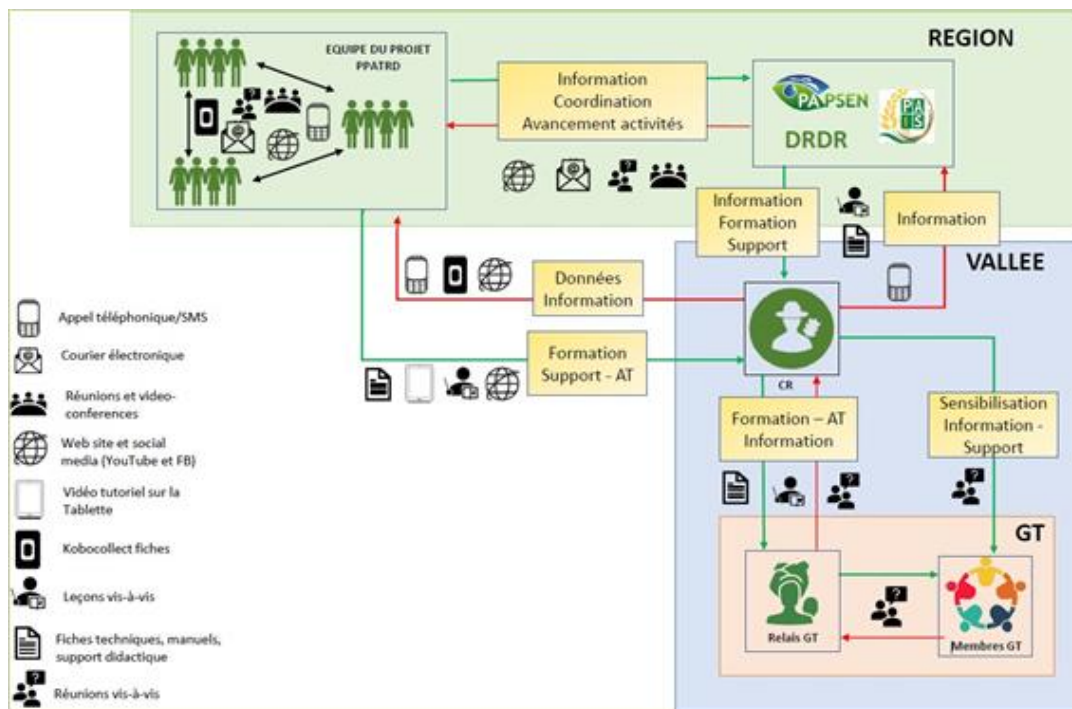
REGION

EQUIPE DU PROJET PPATRD

Information
Coordination
Avancement activités

PAPSEN

PAIS

DRDR

Information
Formation
Support

Information

VALLEE

Données
Information

Formation
Support - AT

CR

Formation – AT
Information

Sensibilisation
Information -
Support

GT

Relais GT

Membres GT

Appel téléphonique/SMS

Courier électronique

Réunions et video-conferences

Web site et social media (YouTube et FB)

Vidéo tutoriel sur la Tablette

Kobocollect fiches

Leçons vis-à-vis

Fiches techniques, manuels, support didactique

Réunions vis-à-vis